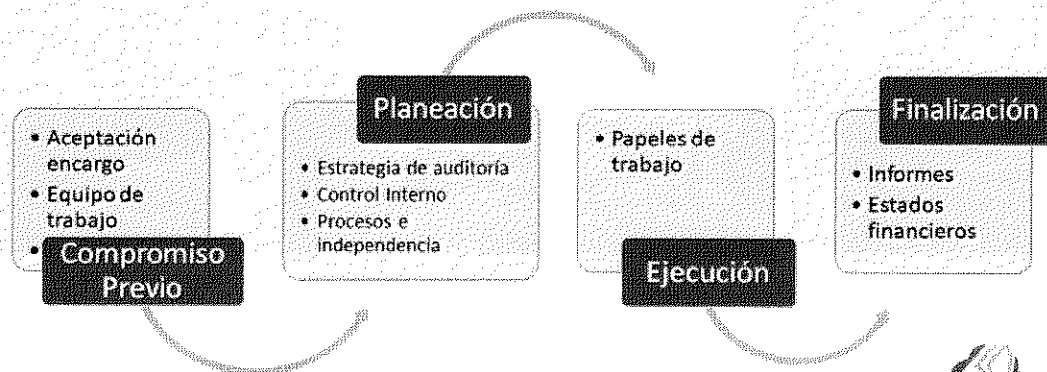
• Aceptación encargo
• Equipo de trabajo
• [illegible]

Compromiso Previo

Planeación

• Estrategia de auditoría
• Control Interno
• Procesos e independencia

• Papeles de trabajo

Ejecución

Finalización

• Informes
• Estados financieros